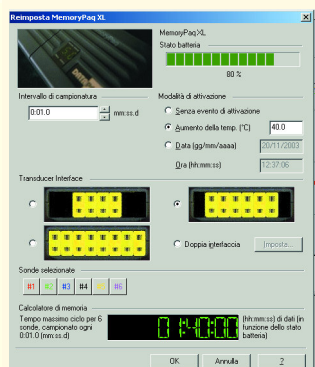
Reimposta MemoryPaq XL

MemoryPaq XL

Stato batteria

80 %

Intervallo di campionatura

0:01.0

mm:ss.d

Modalità di attivazione

Senza evento di attivazione

Aumento della temp. (°C)

40.0

Data (gg/mm/aaaa)

20/11/2003

Ora (hh:mm:ss)

12:37:06

Transducer Interface

Doppia interfaccia

Imposta...

Sonde selezionate

#1 #2 #3 #4 #5 #6

Calcolatore di memoria

Tempo massimo ciclo per 6 sonde, campionato ogni 0:01.0 (mm:ss.d)

01:10:00

(hh:mm:ss) di dati (in funzione dello stato batteria)

OK

Annulla

?